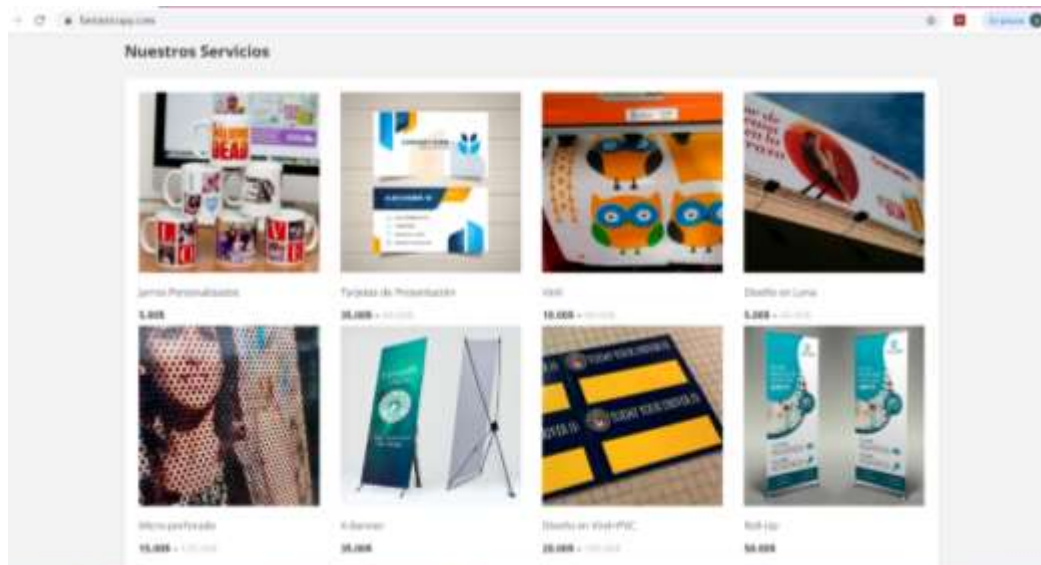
fantasticopy.com

Nuestros Servicios

Jarros Personalizados
5.00$

Tarjetas de Presentación
35.00$ - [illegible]

Vinil
10.00$ - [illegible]

Diseño en Luna
5.00$ - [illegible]

Micro perforado
15.00$ - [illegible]

X-Banner
35.00$

Diseño en Vinil-PVC
20.00$ - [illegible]

Roll-Up
50.00$